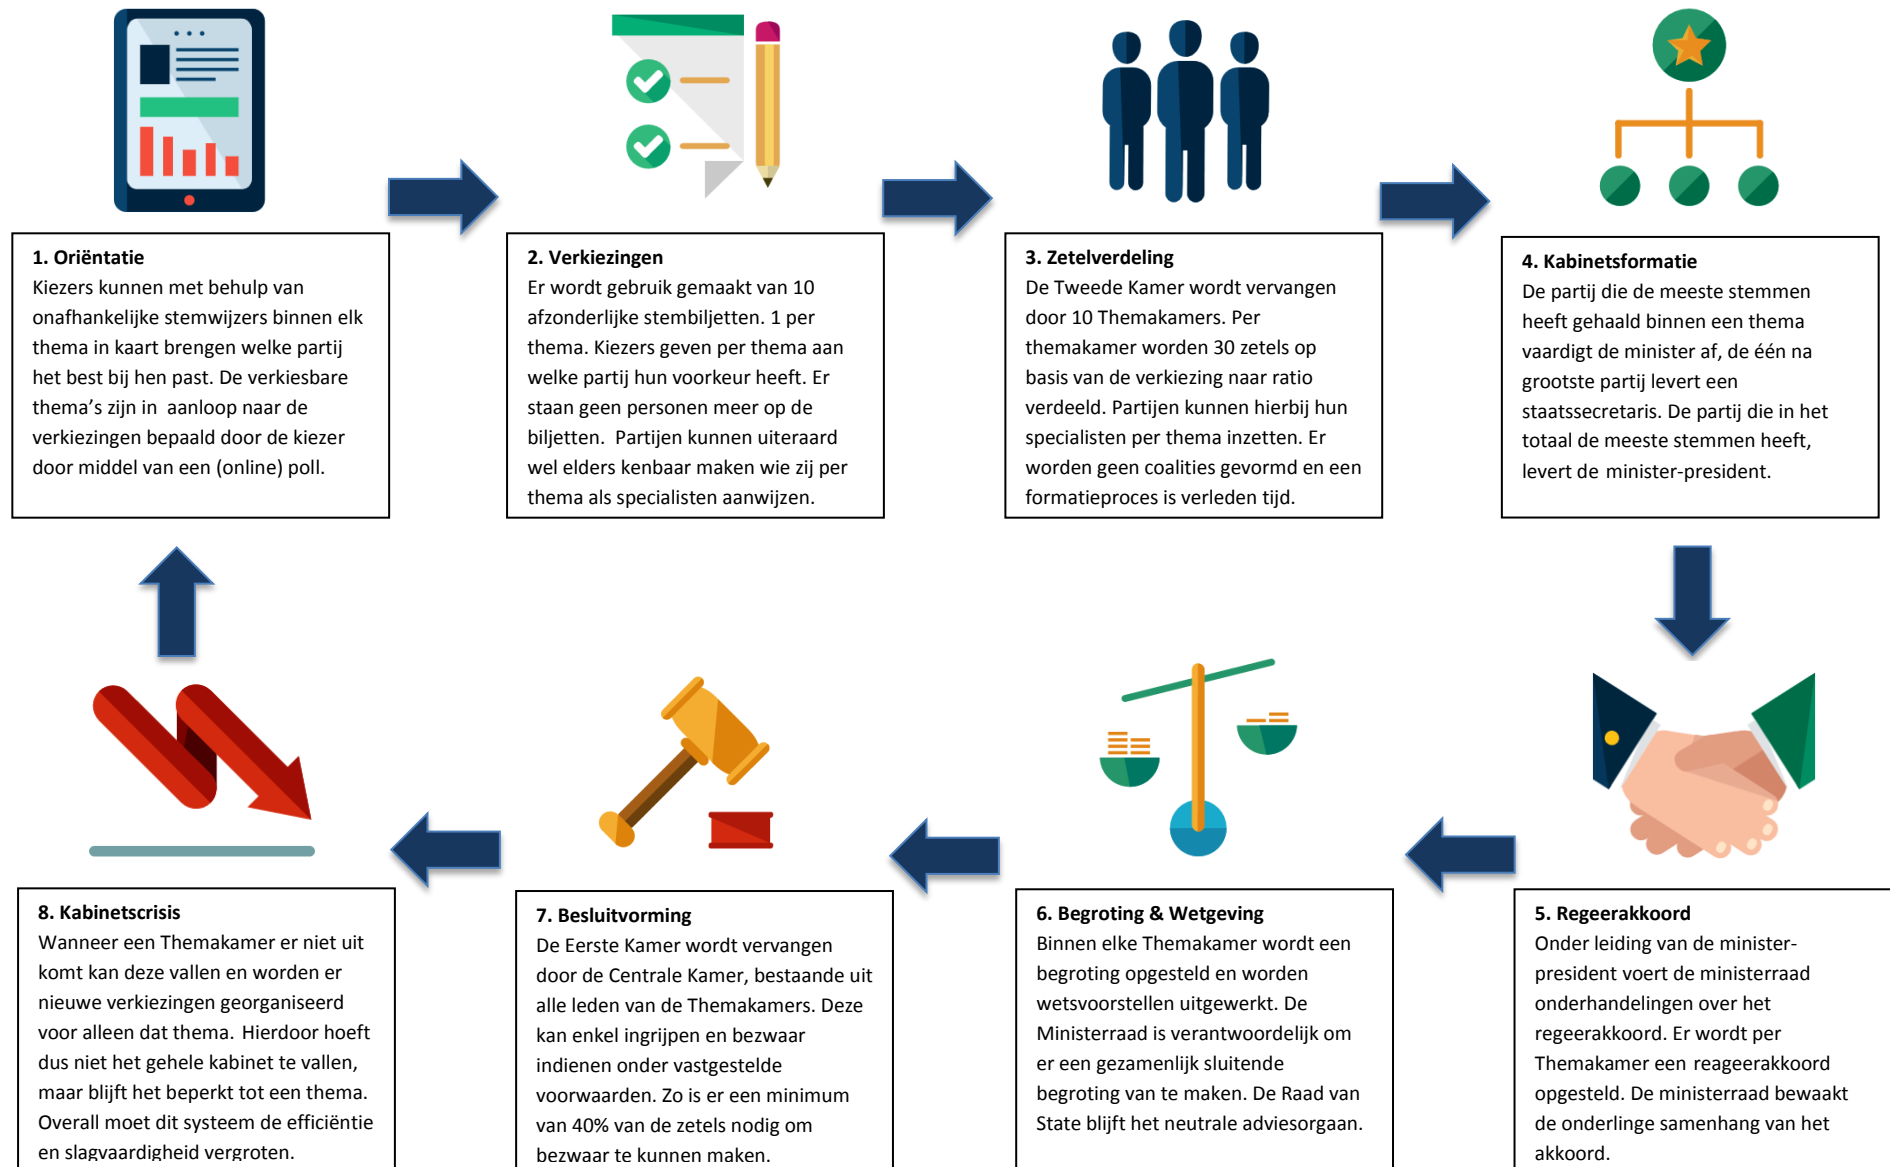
**1. Oriëntatie**
Kiezers kunnen met behulp van onafhankelijke stemwijzers binnen elk thema in kaart brengen welke partij het best bij hen past. De verkiesbare thema's zijn in aanloop naar de verkiezingen bepaald door de kiezer door middel van een (online) poll.

**2. Verkiezingen**
Er wordt gebruik gemaakt van 10 afzonderlijke stembiljetten. 1 per thema. Kiezers geven per thema aan welke partij hun voorkeur heeft. Er staan geen personen meer op de biljetten. Partijen kunnen uiteraard wel elders kenbaar maken wie zij per thema als specialisten aanwijzen.

**3. Zetelverdeling**
De Tweede Kamer wordt vervangen door 10 Themakamers. Per themakamer worden 30 zetels op basis van de verkiezing naar ratio verdeeld. Partijen kunnen hierbij hun specialisten per thema inzetten. Er worden geen coalities gevormd en een formatieproces is verleden tijd.

**4. Kabinetsformatie**
De partij die de meeste stemmen heeft gehaald binnen een thema vaardigt de minister af, de één na grootste partij levert een staatssecretaris. De partij die in het totaal de meeste stemmen heeft, levert de minister-president.

**8. Kabinetscrisis**
Wanneer een Themakamer er niet uit komt kan deze vallen en worden er nieuwe verkiezingen georganiseerd voor alleen dat thema. Hierdoor hoeft dus niet het gehele kabinet te vallen, maar blijft het beperkt tot een thema. Overall moet dit systeem de efficiëntie en slagvaardigheid vergroten.

**7. Besluitvorming**
De Eerste Kamer wordt vervangen door de Centrale Kamer, bestaande uit alle leden van de Themakamers. Deze kan enkel ingrijpen en bezwaar indienen onder vastgestelde voorwaarden. Zo is er een minimum van 40% van de zetels nodig om bezwaar te kunnen maken.

**6. Begroting & Wetgeving**
Binnen elke Themakamer wordt een begroting opgesteld en worden wetsvoorstellen uitgewerkt. De Ministerraad is verantwoordelijk om er een gezamenlijk sluitende begroting van te maken. De Raad van State blijft het neutrale adviesorgaan.

**5. Regeerakkoord**
Onder leiding van de minister-president voert de ministerraad onderhandelingen over het regeerakkoord. Er wordt per Themakamer een reageerakkoord opgesteld. De ministerraad bewaakt de onderlinge samenhang van het akkoord.